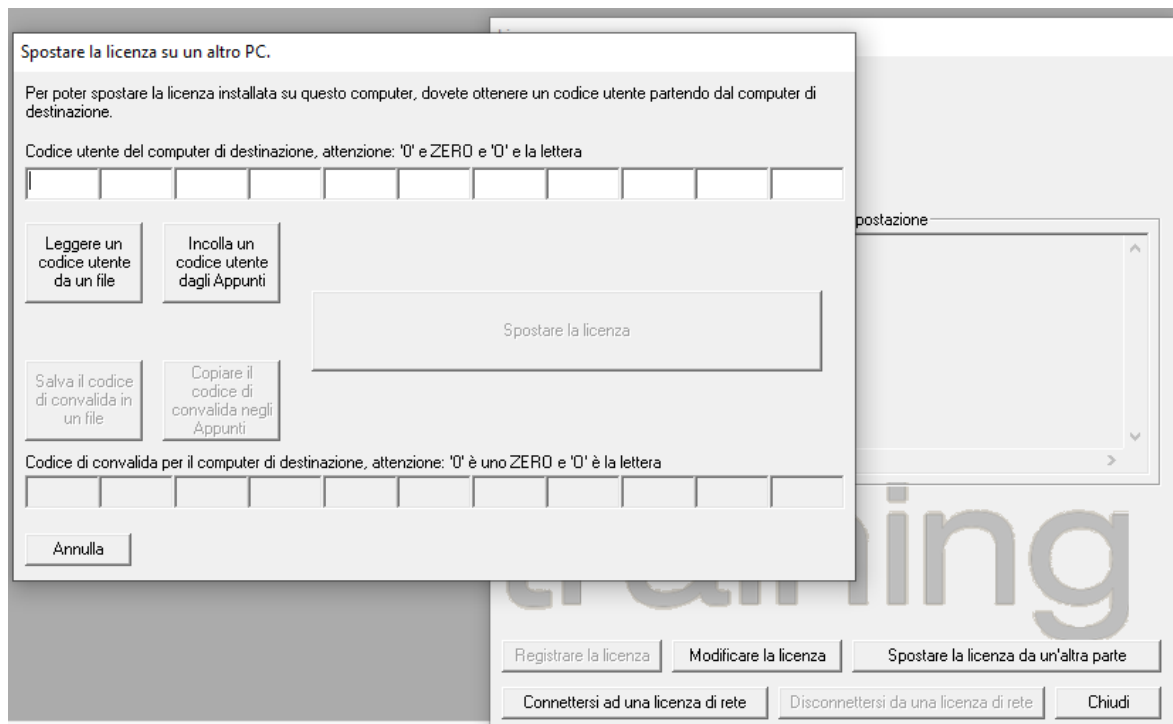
Spostare la licenza su un altro PC.

Per poter spostare la licenza installata su questo computer, dovete ottenere un codice utente partendo dal computer di destinazione.

Codice utente del computer di destinazione, attenzione: '0' e ZERO e 'O' e la lettera

Leggere un codice utente da un file

Incolla un codice utente dagli Appunti

Spostare la licenza

Salva il codice di convalida in un file

Copiare il codice di convalida negli Appunti

Codice di convalida per il computer di destinazione, attenzione: '0' è uno ZERO e 'O' è la lettera

Annulla

postazione

ning

Registrare la licenza

Modificare la licenza

Spostare la licenza da un'altra parte

Connettersi ad una licenza di rete

Disconnettersi da una licenza di rete

Chiudi